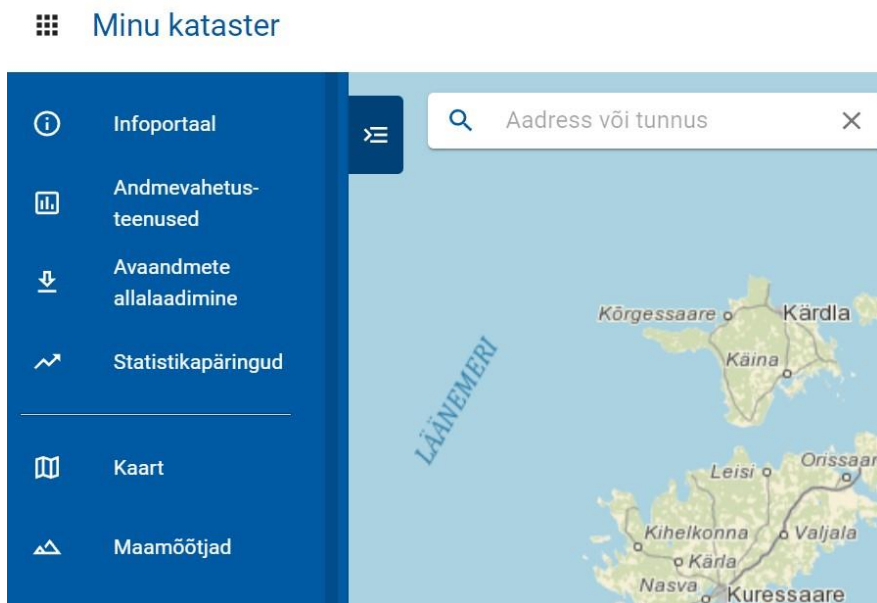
Minu kataster

Infoportaal

Andmevahetusteenused

Avaandmete allalaadimine

Statistikapäringud

Kaart

Maamõõtjad

Aadress või tunnus

Kõrgessaare
Kärdla
Käina
LÄÄNEMERI
Leisi
Orissaar
Kihelkonna
Valjala
Kärla
Nasva
Kuressaare